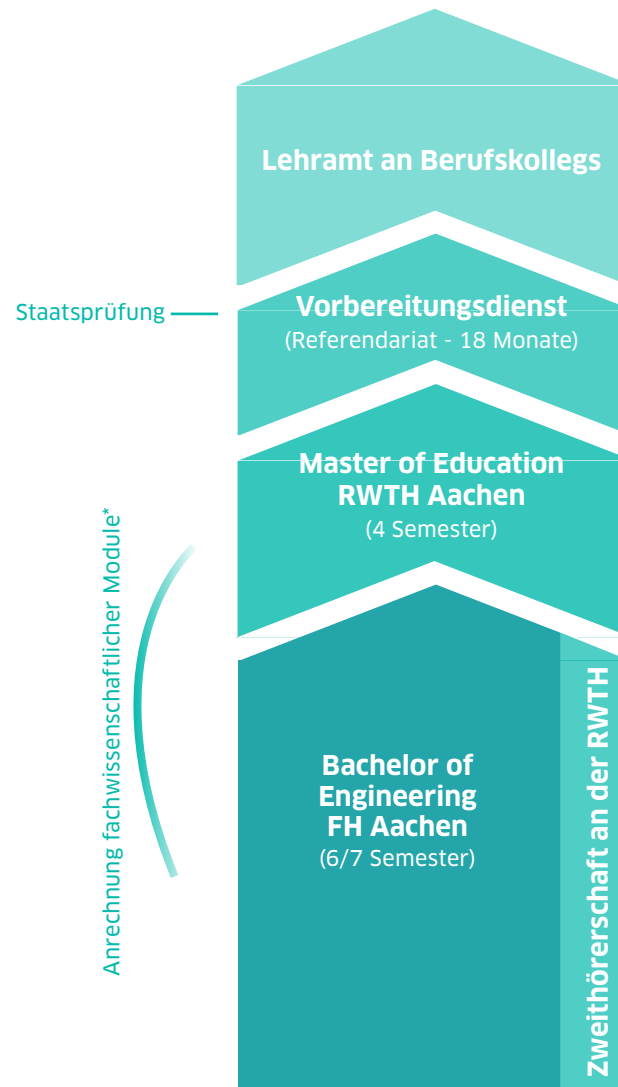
Lehramt an Berufskollegs

Staatsprüfung

Vorbereitungsdienst
(Referendariat - 18 Monate)

Master of Education
RWTH Aachen
(4 Semester)

Anrechnung fachwissenschaftlicher Module*

Bachelor of Engineering
FH Aachen
(6/7 Semester)

Zweithörerschaft an der RWTH